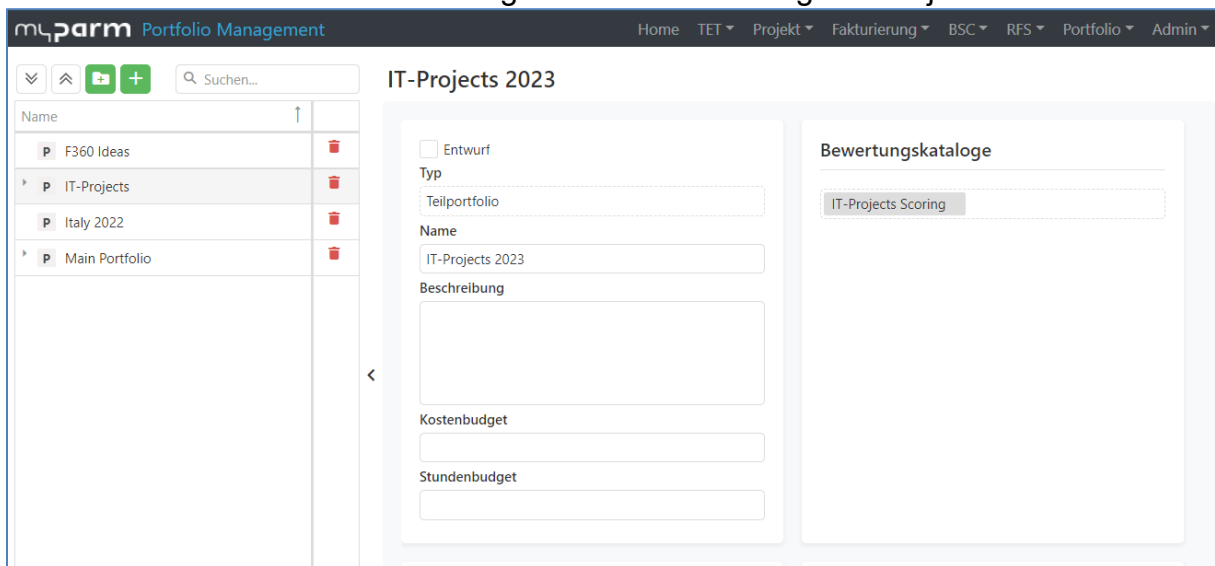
myparm Portfolio Management

Home TET ▾ Projekt ▾ Fakturierung ▾ BSC ▾ RFS ▾ Portfolio ▾ Admin ▾

Suchen...

Name

P F360 Ideas

P IT-Projects

P Italy 2022

P Main Portfolio

IT-Projects 2023

Entwurf

Typ

Teilportfolio

Name

IT-Projects 2023

Beschreibung

Kostenbudget

Stundenbudget

Bewertungskataloge

IT-Projects Scoring